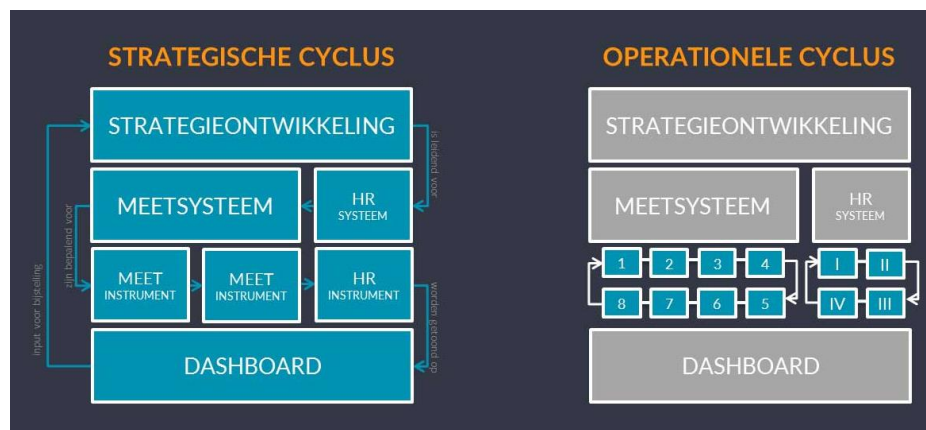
STRATEGISCHE CYCLUS

STRATEGIEONTWIKKELING

is leidend voor

MEETSYSTEEM

HR SYSTEEM

zijn bepalend voor

MEET INSTRUMENT

MEET INSTRUMENT

HR INSTRUMENT

worden getoond op

input voor bijstelling

DASHBOARD

OPERATIONELE CYCLUS

STRATEGIEONTWIKKELING

MEETSYSTEEM

HR SYSTEEM

1 2 3 4

8 7 6 5

I II

IV III

DASHBOARD